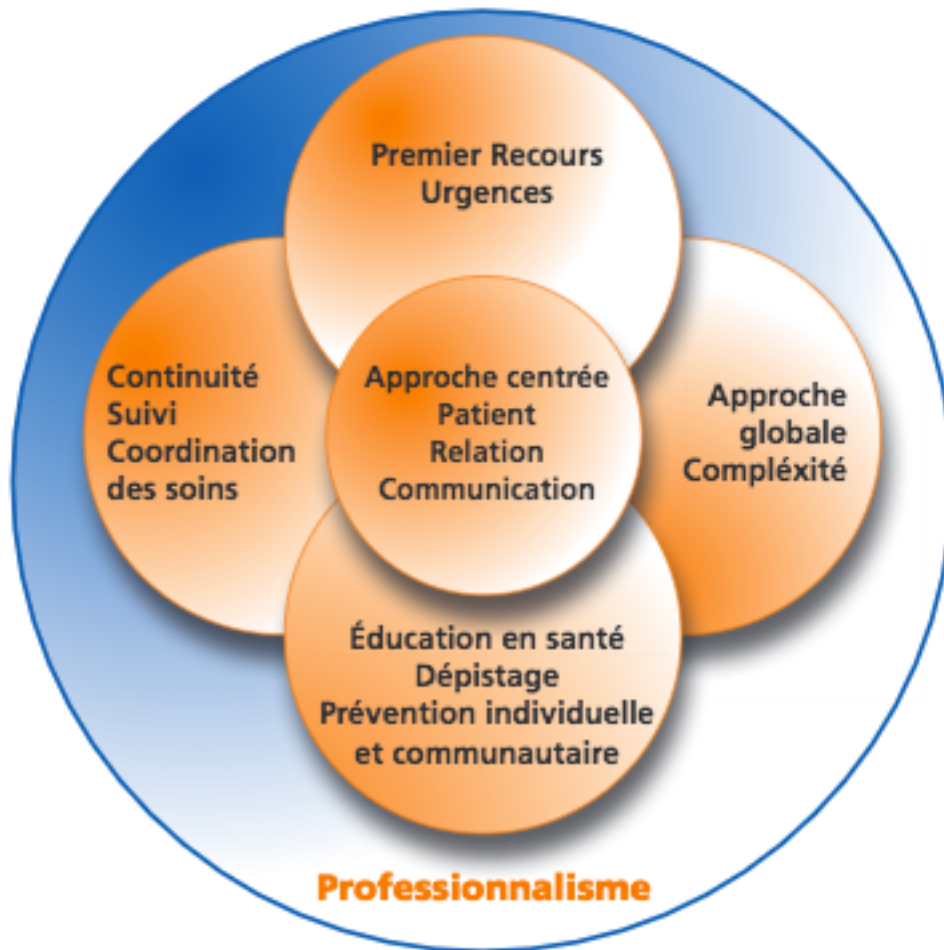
Premier Recours
Urgences

Continuité
Suivi
Coordination
des soins

Approche centrée
Patient
Relation
Communication

Approche
globale
Compléxité

Éducation en santé
Dépistage
Prévention individuelle
et communautaire

Professionnalisme